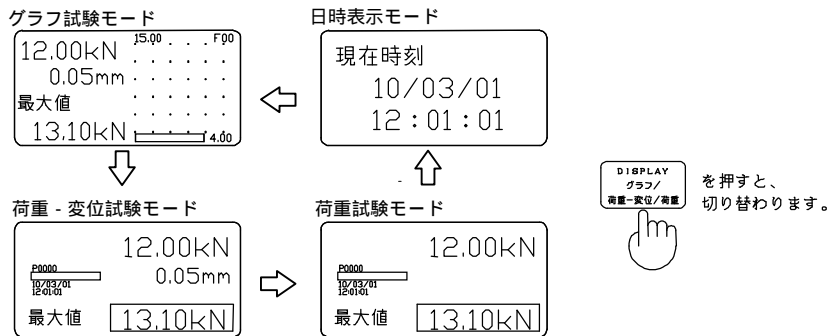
グラフ試験モード

12.00kN
0.05mm
最大値
13.10kN

15.00
F00
4.00

日時表示モード

現在時刻
10/03/01
12:01:01

荷重 - 変位試験モード

12.00kN
P0000
0.05mm
10/03/01
12:01:01
最大値
13.10kN

荷重試験モード

12.00kN
P0000
10/03/01
12:01:01
最大値
13.10kN

DISPLAY
グラフ/
荷重ー変位/荷重

を押すと、
切り替わります。